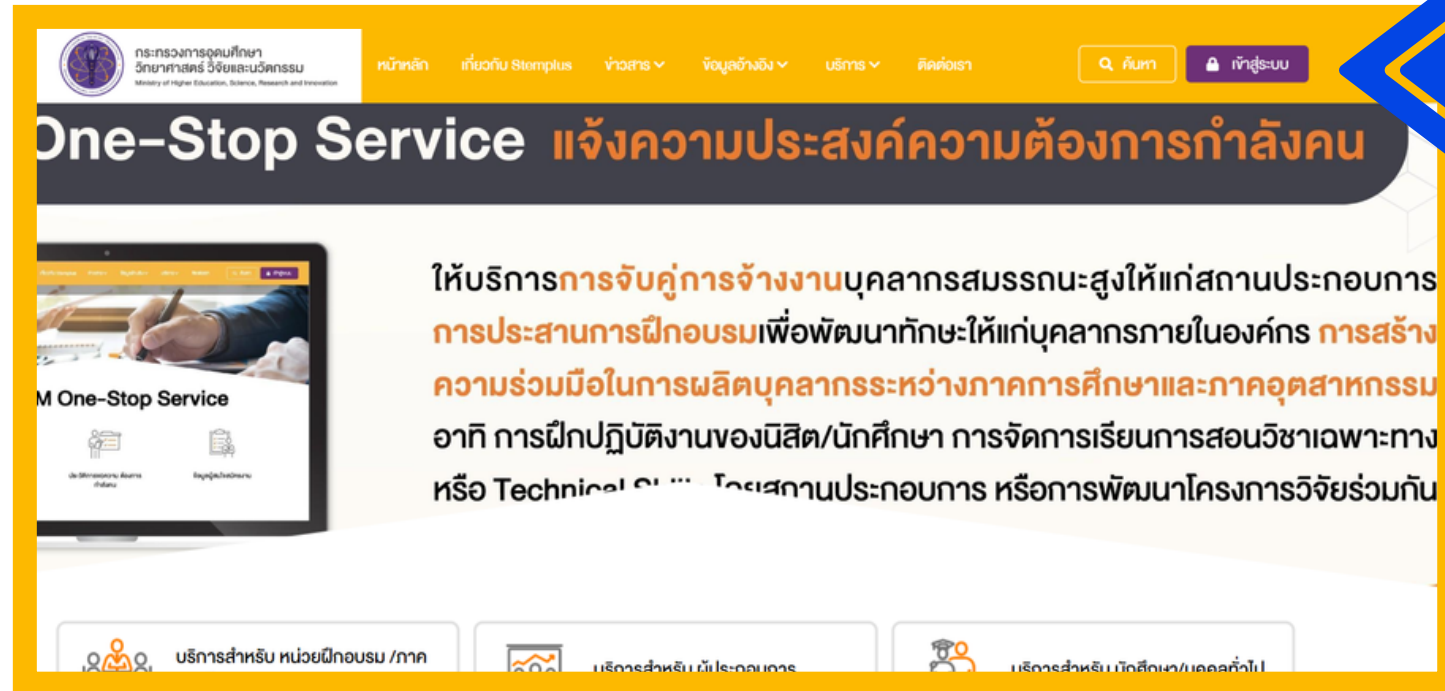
กระทรวงการอุดมศึกษา วิทยาศาสตร์ วิจัยและนวัตกรรม
Ministry of Higher Education, Science, Research and Innovation

หน้าหลัก เกี่ยวกับ Stemplus ข่าวสาร ข้อมูลอ้างอิง บริการ ติดต่อเรา ค้นหา เข้าสู่ระบบ

One-Stop Service แจ้งความประสงค์ความต้องการกำลังคน

M One-Stop Service

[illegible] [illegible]

ให้บริการการจับคู่การจ้างงานบุคลากรสมรรถนะสูงให้แก่สถานประกอบการ การประสานการฝึกอบรมเพื่อพัฒนาทักษะให้แก่บุคลากรภายในองค์กร การสร้างความร่วมมือในการผลิตบุคลากรระหว่างภาคการศึกษาและภาคอุตสาหกรรม อาทิ การฝึกปฏิบัติงานของนิสิต/นักศึกษา การจัดการเรียนการสอนวิชาเฉพาะทาง หรือ Technical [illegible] โดยสถานประกอบการ หรือการพัฒนาโครงการวิจัยร่วมกัน

บริการสำหรับ หน่วยฝึกอบรม /ภาค

บริการสำหรับ ผู้ประกอบการ

บริการสำหรับ นักศึกษา/บุคคลทั่วไป